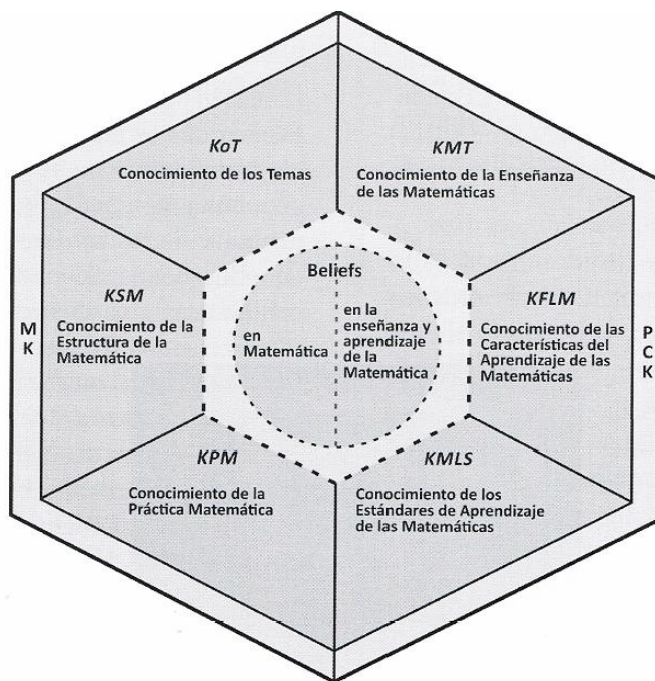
KoT
Conocimiento de los Temas

KMT
Conocimiento de la Enseñanza de las Matemáticas

M
K

KSM
Conocimiento de la Estructura de la Matemática

Beliefs

en Matemática

en la enseñanza y aprendizaje de la Matemática

KFLM
Conocimiento de las Características del Aprendizaje de las Matemáticas

P
C
K

KPM
Conocimiento de la Práctica Matemática

KMLS
Conocimiento de los Estándares de Aprendizaje de las Matemáticas